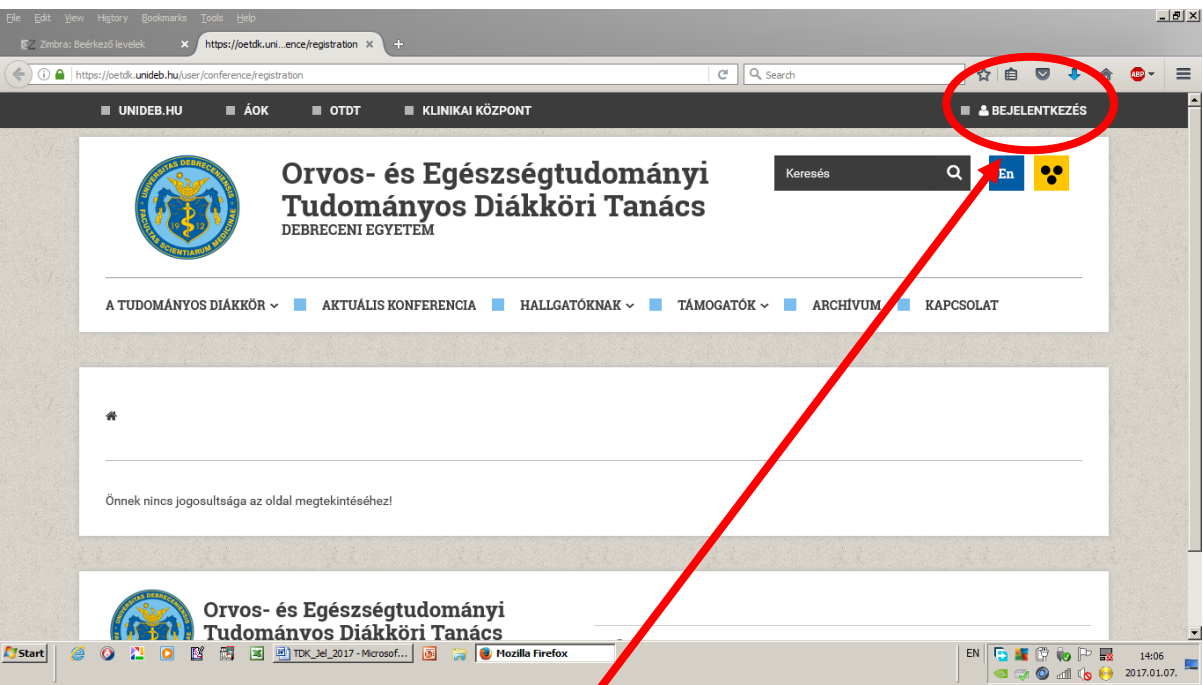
File Edit View History Bookmarks Tools Help

Zimbra: Beérkező levelek
https://oetdk.uni...ence/registration

https://oetdk.unideb.hu/user/conference/registration
Search

UNIDEB.HU ÁOK OTDT KLINIKAI KÖZPONT BEJELENTKEZÉS

UNIVERSITAS DEBRECENIENSIS FACULTAS SCIENTIARUM MEDICINAE 1912

Orvos- és Egészségtudományi Tudományos Diákköri Tanács
DEBRECENI EGYETEM

Keresés
En

A TUDOMÁNYOS DIÁKKÖR AKTUÁLIS KONFERENCIA HALLGATÓKNAK TÁMOGATÓK ARCHÍVUM KAPCSOLAT

Önnek nincs jogosultsága az oldal megtekintéséhez!

Orvos- és Egészségtudományi Tudományos Diákköri Tanács

Start TDK_Jel_2017 - Microsof... Mozilla Firefox EN 14:06 2017.01.07.